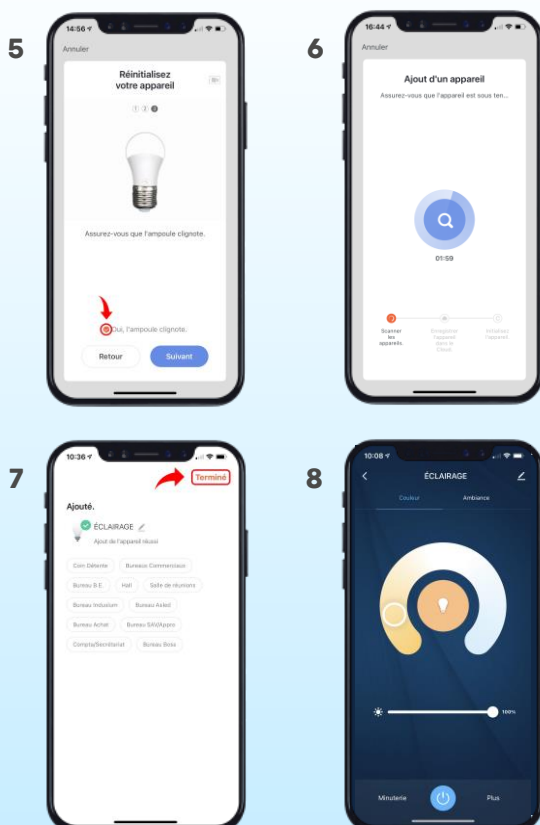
5

14:56

Annuler

Réinitialisez votre appareil

1 2 3

Assurez-vous que l'ampoule clignote.

Oui, l'ampoule clignote.

Retour

Suivant

6

16:44

Annuler

Ajout d'un appareil

Assurez-vous que l'appareil est sous ten...

01:59

Scanner les appareils.

Enregistrer l'appareil dans le Cloud.

Initialiser l'appareil

7

10:36

Terminé

Ajouté.

ÉCLAIRAGE

Ajout de l'appareil réussi

Coin Détente

Bureaux Commerciaux

Bureau B.E.

Hall

Salle de réunions

Bureau Industrum

Bureau Aided

Bureau Achat

Bureau SAV/Appro

Compta/Secrétariat

Bureau Boss

8

10:08

ÉCLAIRAGE

Couleur

Ambiance

100%

Minuterie

Plus